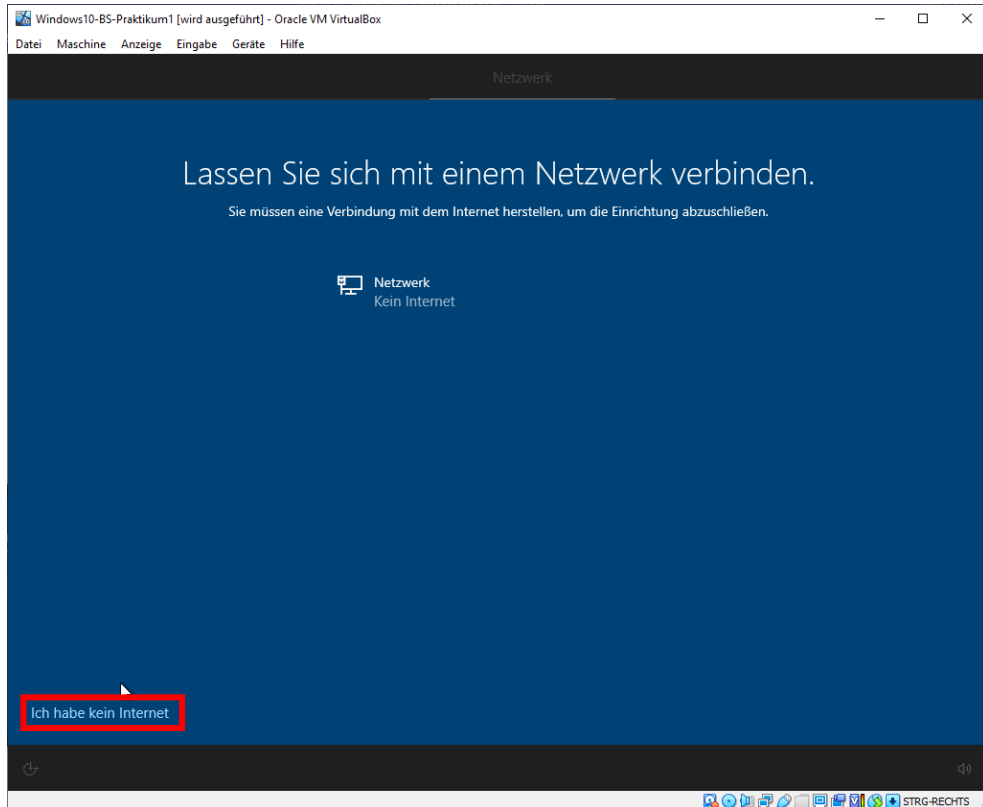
Windows10-BS-Praktikum1 [wird ausgeführt] - Oracle VM VirtualBox

Datei Maschine Anzeige Eingabe Geräte Hilfe

Netzwerk

Lassen Sie sich mit einem Netzwerk verbinden.

Sie müssen eine Verbindung mit dem Internet herstellen, um die Einrichtung abzuschließen.

Netzwerk
Kein Internet

Ich habe kein Internet

STRG-RECHTS